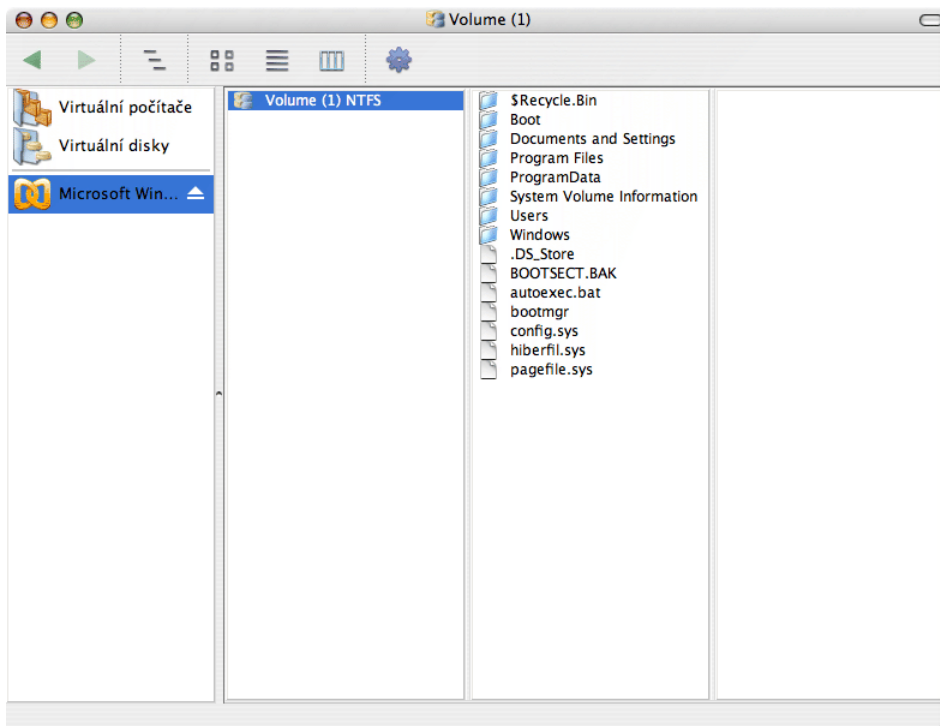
Volume (1)

Virtuální počítače
Virtuální disky
Microsoft Win...

Volume (1) NTFS

$Recycle.Bin
Boot
Documents and Settings
Program Files
ProgramData
System Volume Information
Users
Windows
.DS_Store
BOOTSECT.BAK
autoexec.bat
bootmgr
config.sys
hiberfil.sys
pagefile.sys